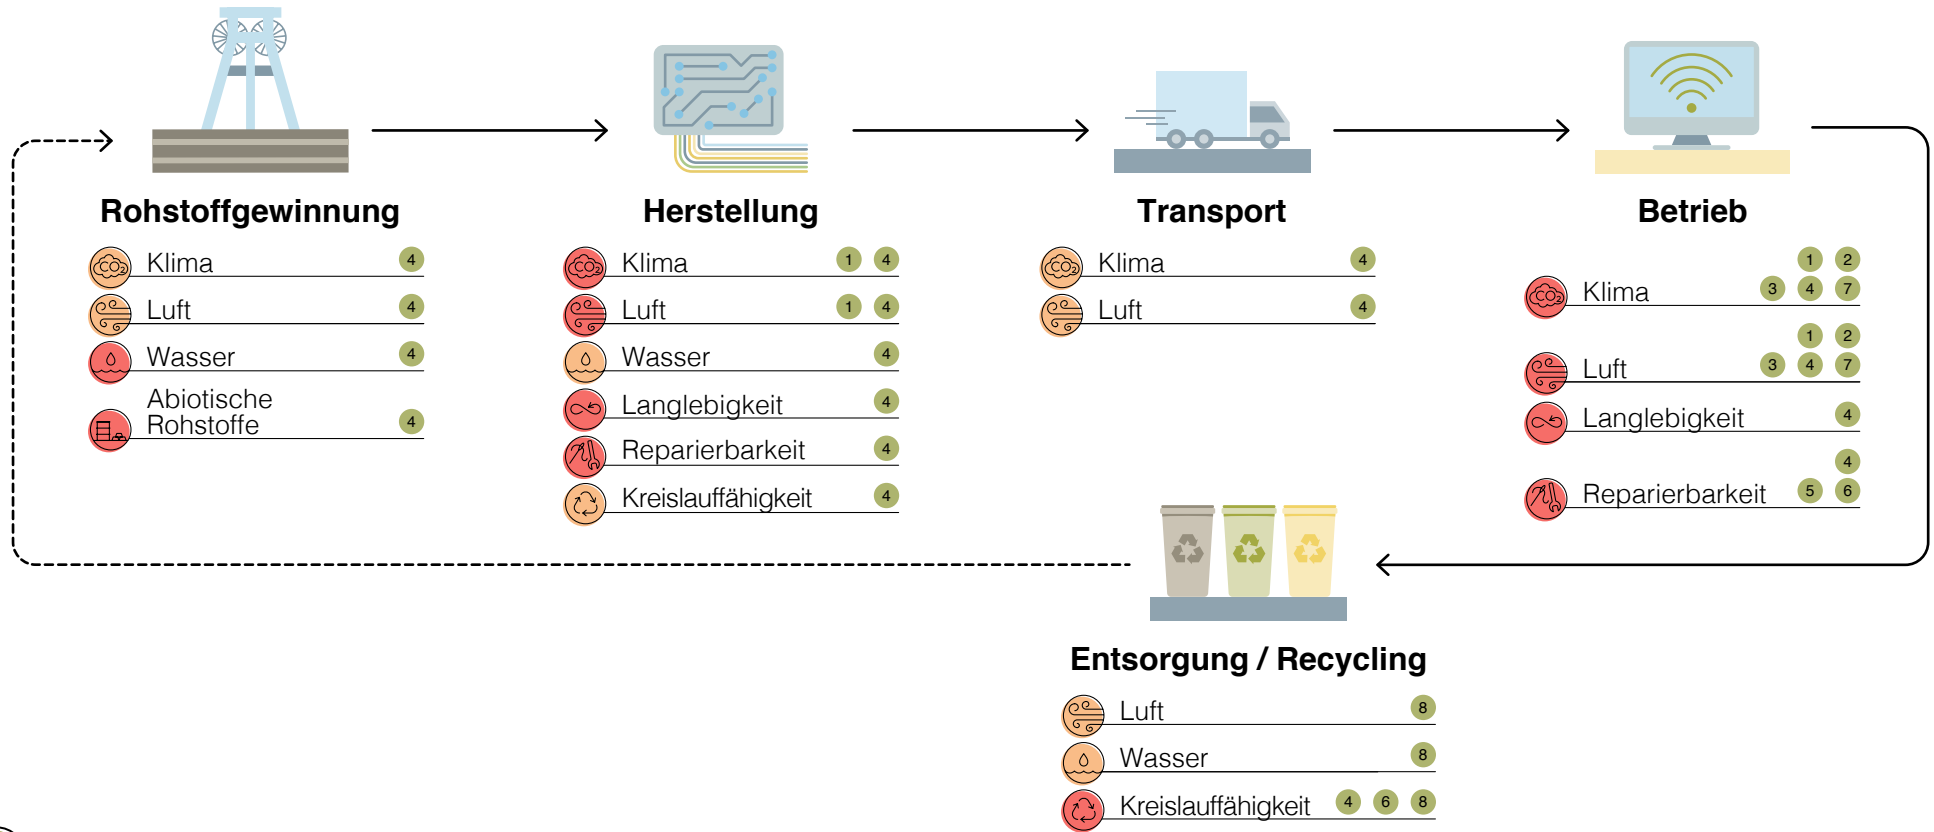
Rohstoffgewinnung

Klima 4

Luft 4

Wasser 4

Abiotische Rohstoffe 4

Herstellung

Klima 1 4

Luft 1 4

Wasser 4

Langlebigkeit 4

Reparierbarkeit 4

Kreislauffähigkeit 4

Transport

Klima 4

Luft 4

Betrieb

Klima 1 2 3 4 7

Luft 1 2 3 4 7

Langlebigkeit 4

Reparierbarkeit 4 5 6

Entsorgung / Recycling

Luft 8

Wasser 8

Kreislauffähigkeit 4 6 8